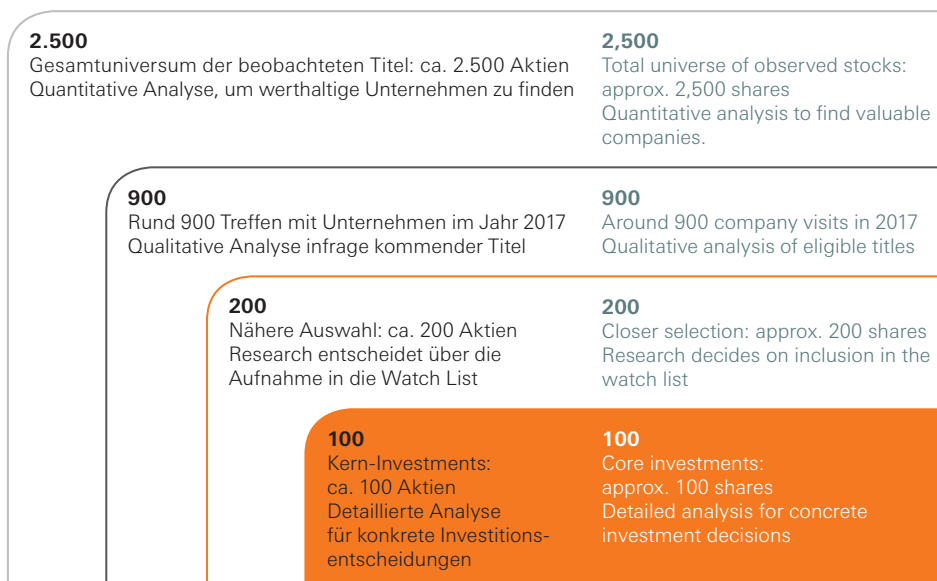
**2.500**
Gesamtuniversum der beobachteten Titel: ca. 2.500 Aktien
Quantitative Analyse, um werthaltige Unternehmen zu finden

**2,500**
Total universe of observed stocks: approx. 2,500 shares
Quantitative analysis to find valuable companies.

**900**
Rund 900 Treffen mit Unternehmen im Jahr 2017
Qualitative Analyse infrage kommender Titel

**900**
Around 900 company visits in 2017
Qualitative analysis of eligible titles

**200**
Nähere Auswahl: ca. 200 Aktien
Research entscheidet über die Aufnahme in die Watch List

**200**
Closer selection: approx. 200 shares
Research decides on inclusion in the watch list

**100**
Kern-Investments: ca. 100 Aktien
Detaillierte Analyse für konkrete Investitionsentscheidungen

**100**
Core investments: approx. 100 shares
Detailed analysis for concrete investment decisions